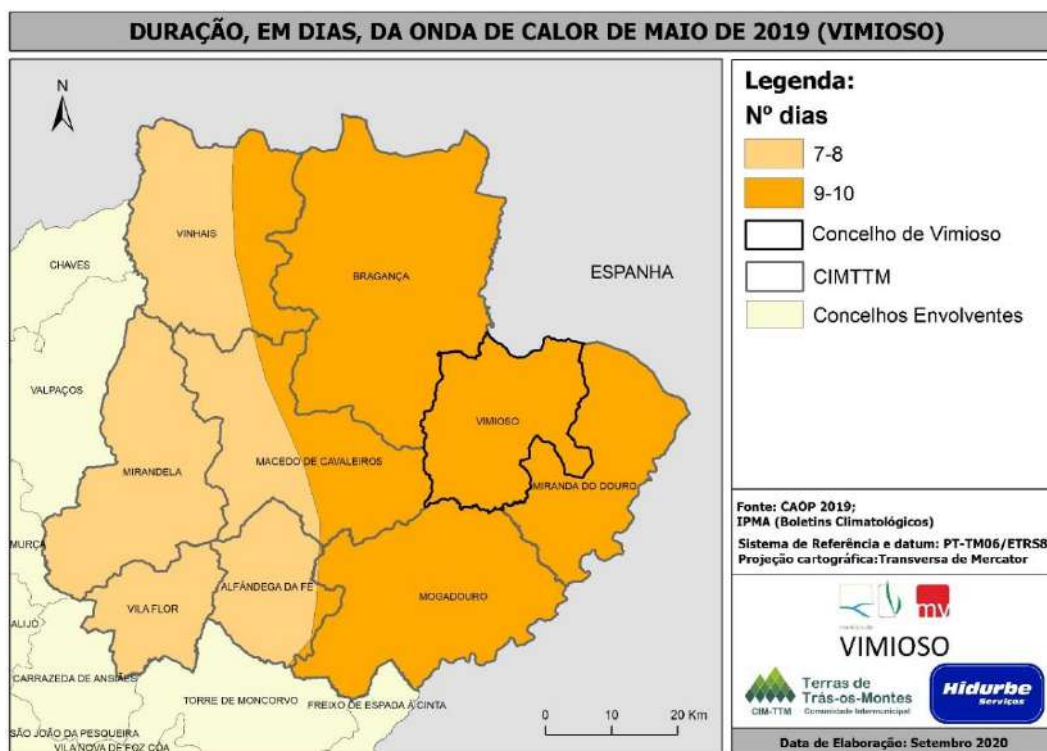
DURAÇÃO, EM DIAS, DA ONDA DE CALOR DE MAIO DE 2019 (VIMIOSO)

N

VINHAIS
CHAVES
BRAGANÇA
ESPANHA
VALPAÇOS
VIMIOSO
MIRANDELA
MACEDO DE CAVALEIROS
MIRANDA DO DOURO
MURÇA
ALFÂNDEGA DA FÉ
MOGADOURO
VILA FLOR
ALIJÓ
CARRAZEDA DE ANSIÃES
TORRE DE MONCORVO
FREIXO DE ESPADA À CINTA
SÃO JOÃO DA PESQUEIRA
VILA NOVA DE FOZ CÔA

0 10 20 Km

Legenda:
Nº dias
7-8
9-10
Concelho de Vimioso
CIMTTM
Concelhos Envolventes

Fonte: CAOP 2019;
IPMA (Boletins Climatológicos)
Sistema de Referência e datum: PT-TM06/ETRS8
Projeção cartográfica:Transversa de Mercator

mv
VIMIOSO
Terras de Trás-os-Montes
CIM-TTM Comunidade Intermunicipal
Hidurbe Serviços

Data de Elaboração: Setembro 2020